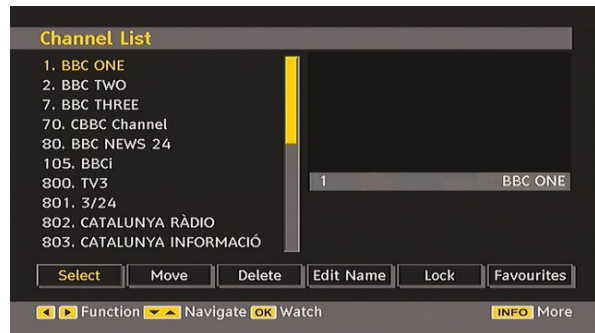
Channel List

1. BBC ONE
2. BBC TWO
7. BBC THREE
70. CBBC Channel
80. BBC NEWS 24
105. BBCi
800. TV3
801. 3/24
802. CATALUNYA RÀDIO
803. CATALUNYA INFORMACIÓ

1 BBC ONE

Select | Move | Delete | Edit Name | Lock | Favourites

Function Navigate OK Watch INFO More